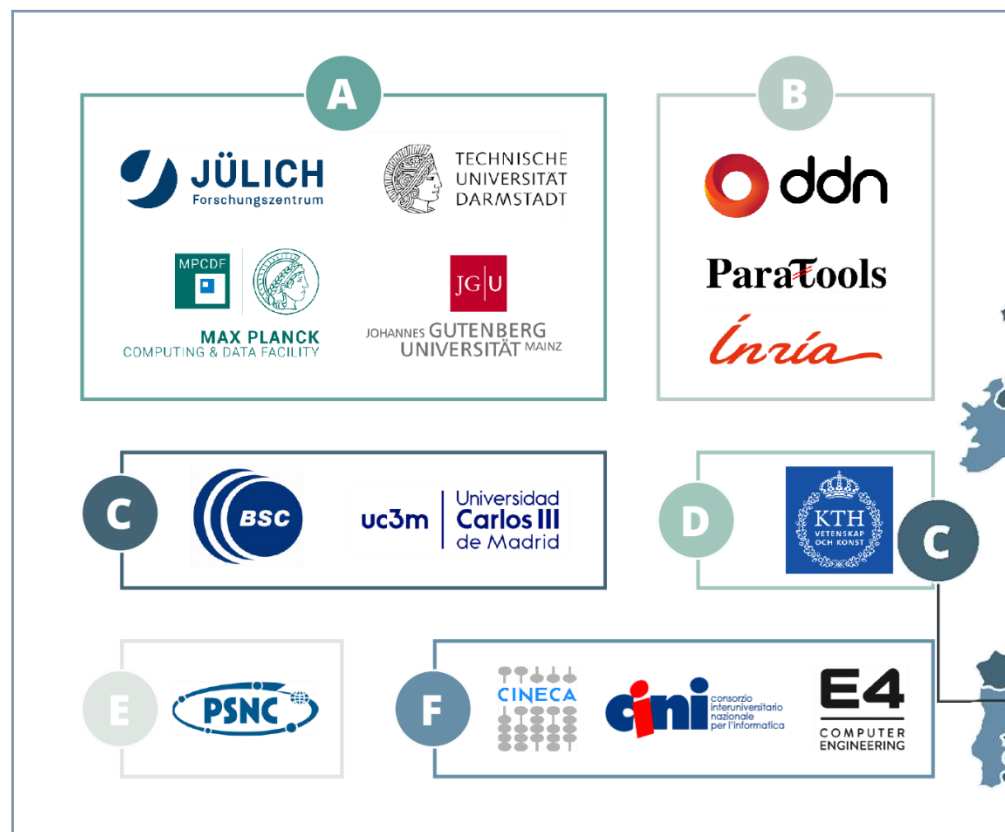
A

JÜLICH
Forschungszentrum

TECHNISCHE UNIVERSITÄT DARMSTADT

MPCDF

MAX PLANCK
COMPUTING & DATA FACILITY

JG|U

JOHANNES GUTENBERG UNIVERSITÄT MAINZ

B

ddn

ParaTools

Inria

C

BSC

uc3m | Universidad Carlos III de Madrid

D

KTH
VETENSKAP OCH KONST

C

E

PSNC

F

CINECA

cini consorzio interuniversitario nazionale per l'informatica

E4
COMPUTER ENGINEERING